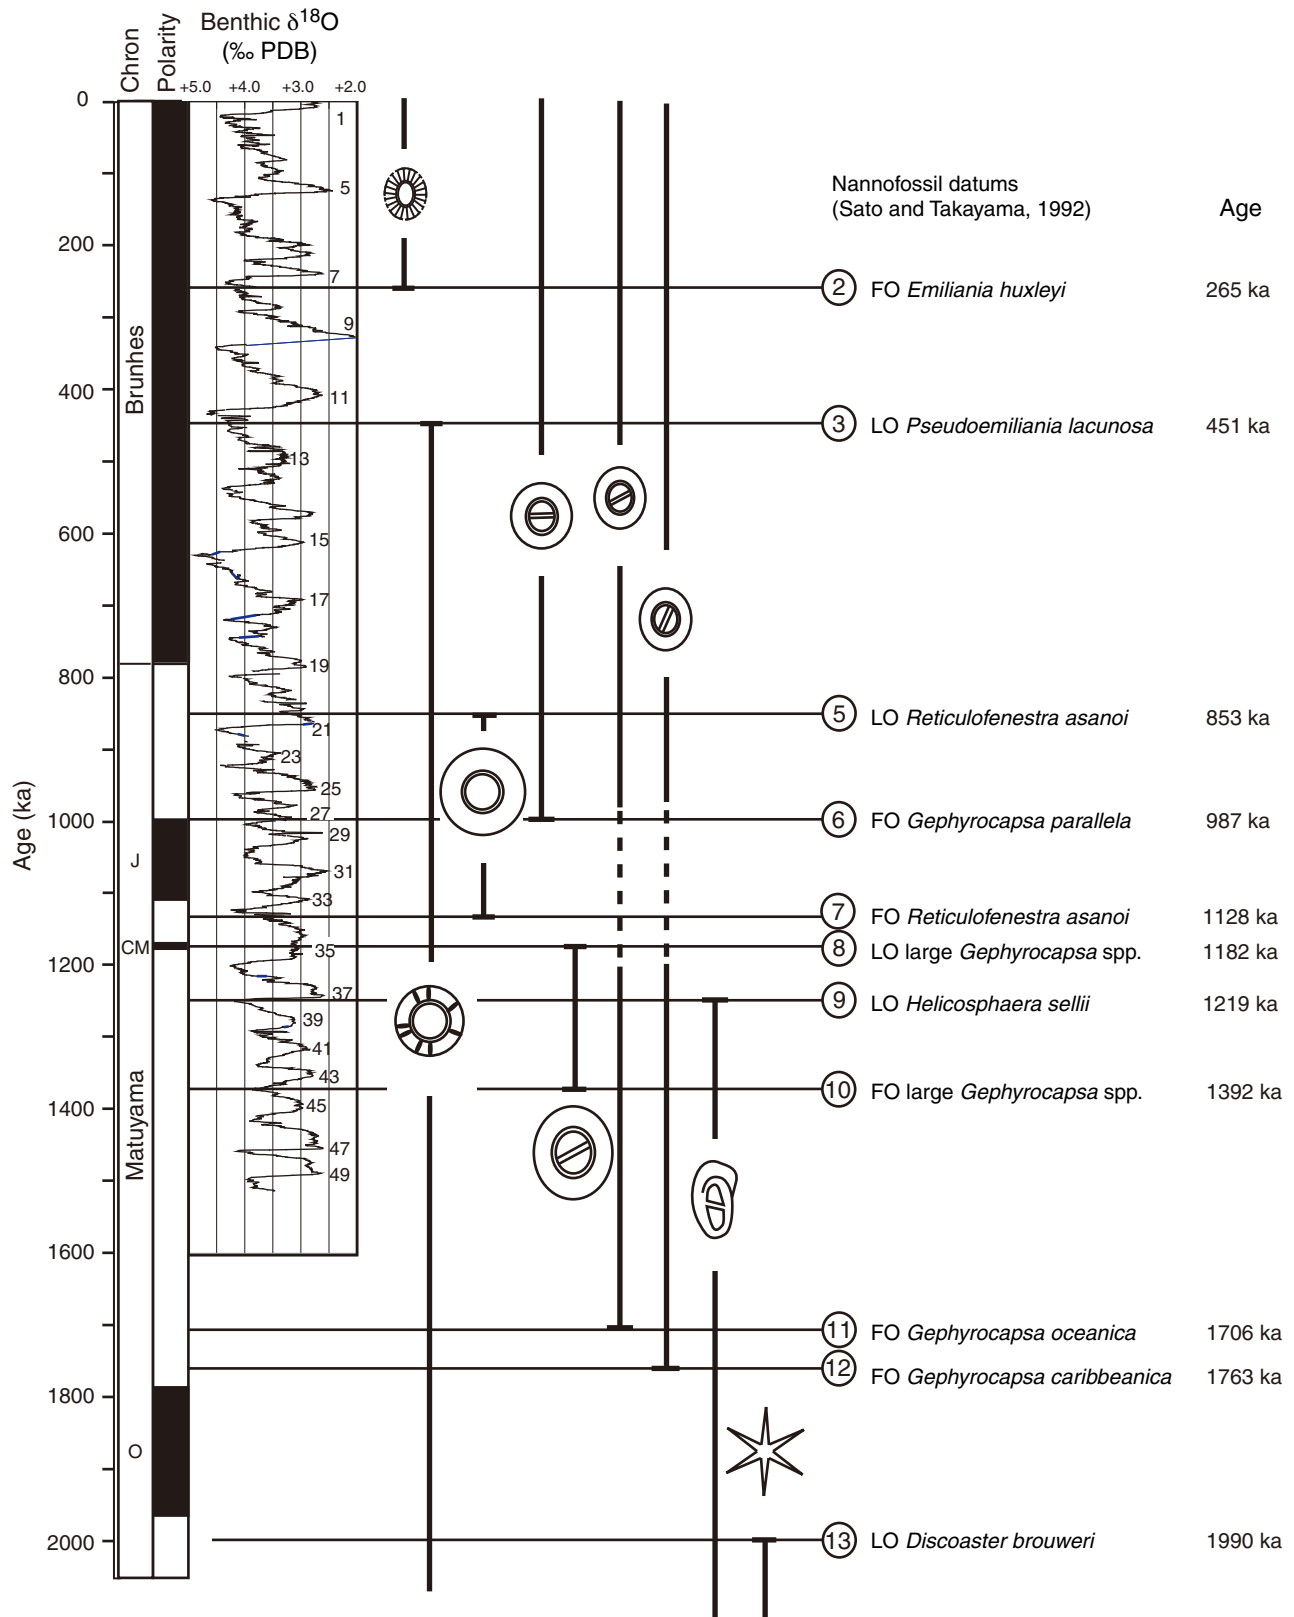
Chron

Polarity

Benthic $\delta^{18}O$ (‰ PDB)

+5.0 +4.0 +3.0 +2.0

Age (ka)

0
200
400
600
800
1000
1200
1400
1600
1800
2000

Brunhes

J

CM

Matuyama

O

1
5
7
9
11
13
15
17
19
21
23
25
27
29
31
33
35
37
39
41
43
45
47
49

Nannofossil datums (Sato and Takayama, 1992)

Age

2 FO *Emiliania huxleyi* 265 ka

3 LO *Pseudoemiliania lacunosa* 451 ka

5 LO *Reticulofenestra asanoi* 853 ka

6 FO *Gephyrocapsa parallela* 987 ka

7 FO *Reticulofenestra asanoi* 1128 ka

8 LO large *Gephyrocapsa* spp. 1182 ka

9 LO *Helicosphaera sellii* 1219 ka

10 FO large *Gephyrocapsa* spp. 1392 ka

11 FO *Gephyrocapsa oceanica* 1706 ka

12 FO *Gephyrocapsa caribbeanica* 1763 ka

13 LO *Discoaster brouweri* 1990 ka